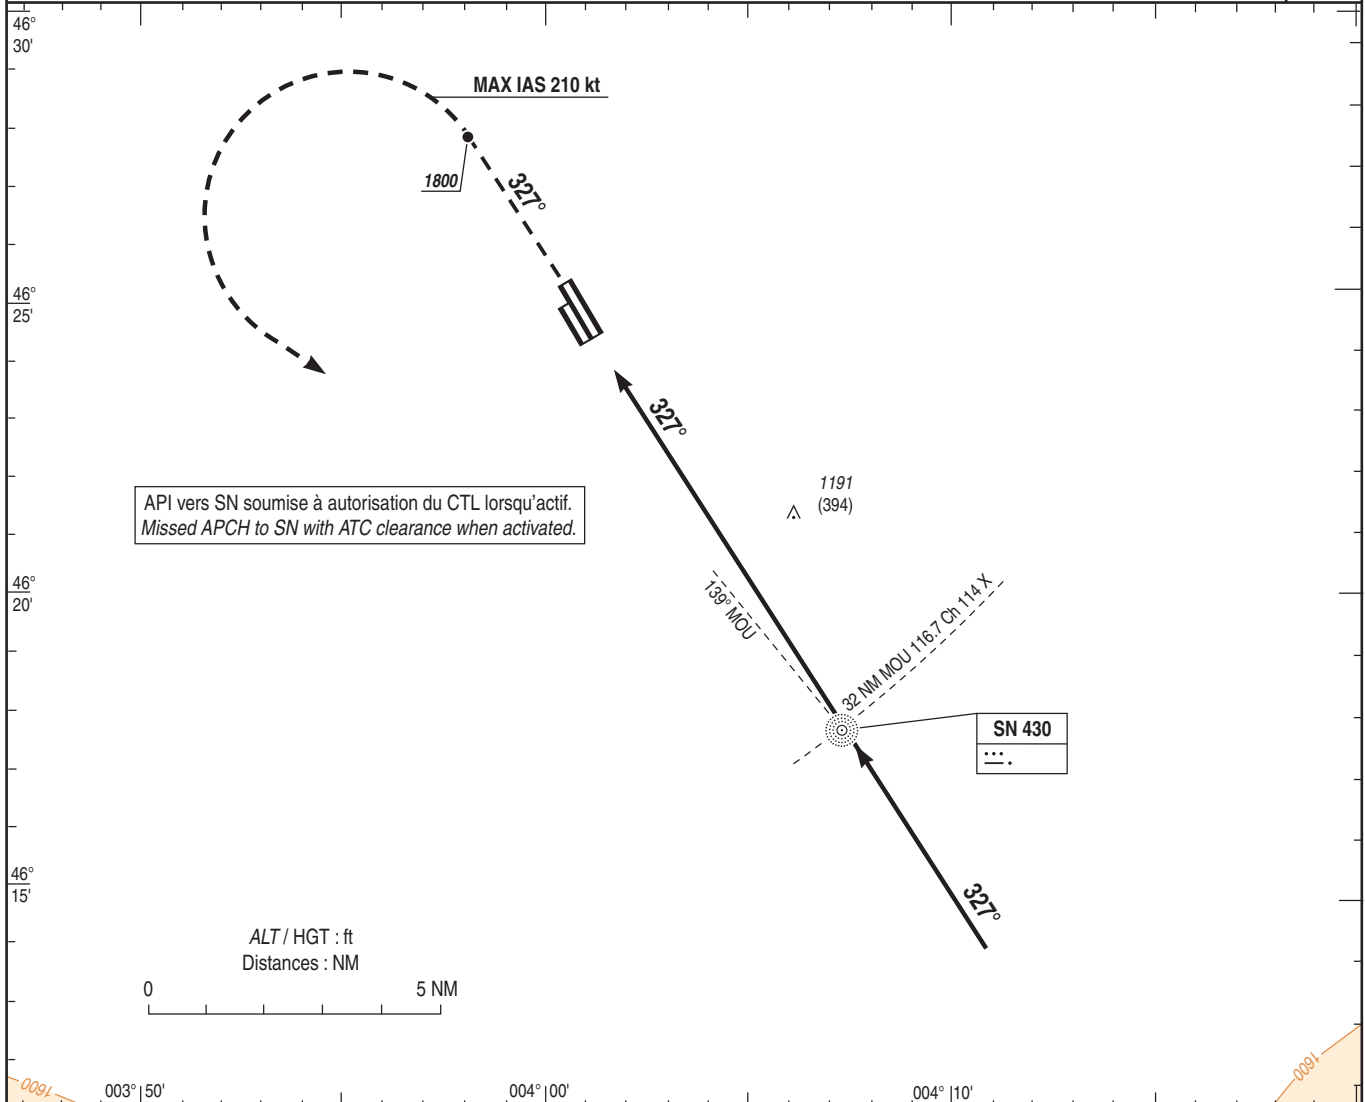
46°
30'

MAX IAS 210 kt

1800

327°

46°
25'

327°

1191
(394)

API vers SN soumise à autorisation du CTL lorsqu'actif.
*Missed APCH to SN with ATC clearance when activated.*

46°
20'

139° MOU

32 NM MOU 116.7 Ch 114 X

SN 430

327°

46°
15'

*ALT* / HGT : ft
Distances : NM

0 5 NM

1600

003° 50'

004° 00'

004° 10'

1600